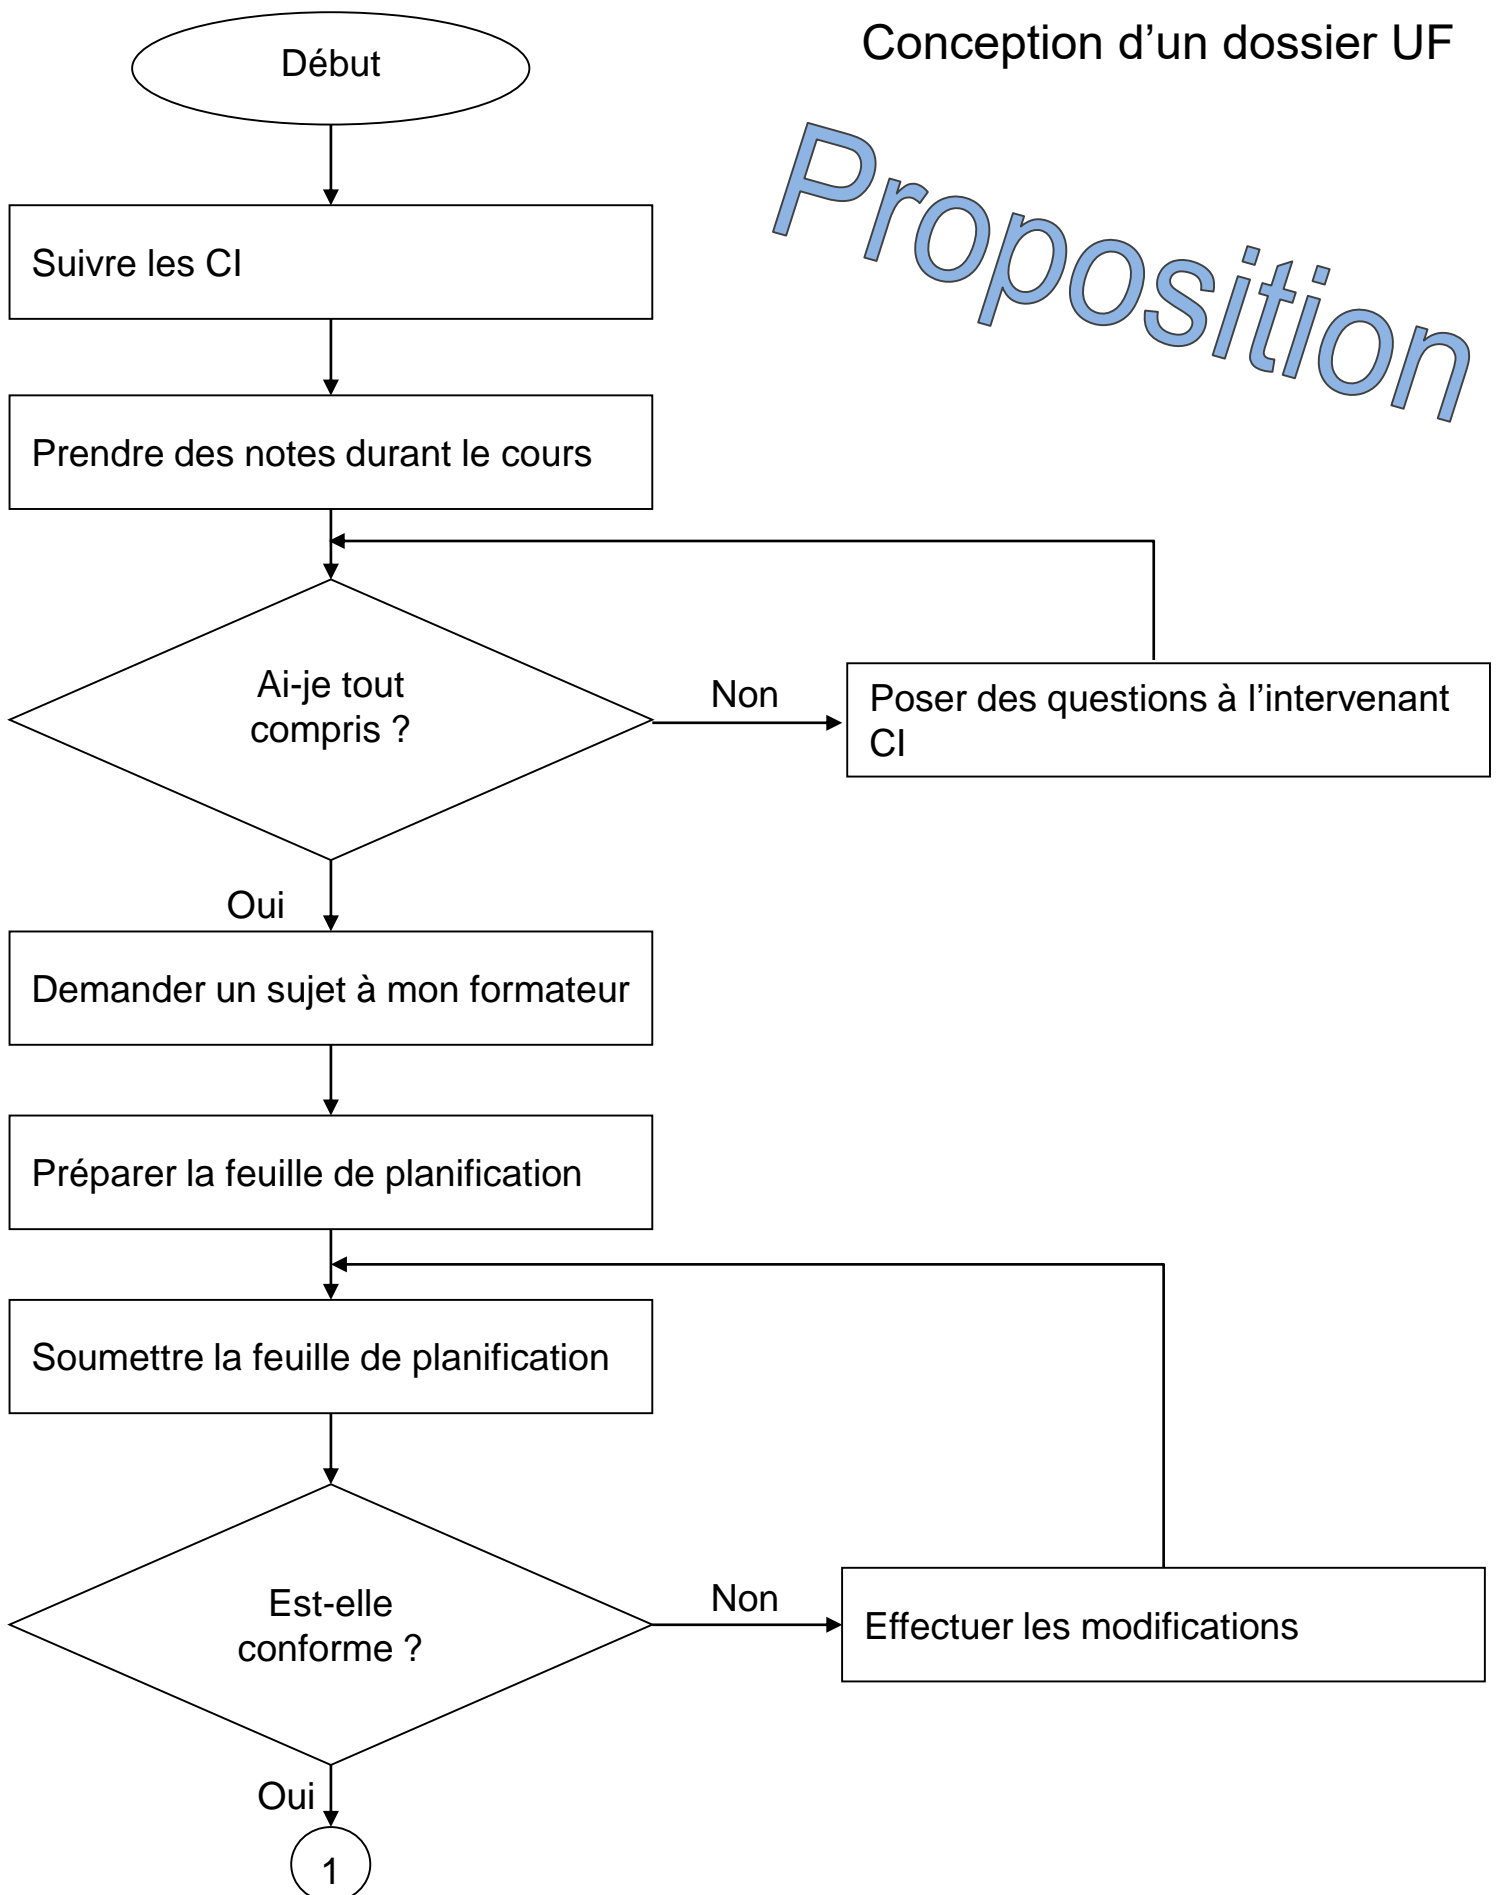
Conception d’un dossier UF

Proposition

Début

Suivre les CI

Prendre des notes durant le cours

Ai-je tout compris ?

Non

Poser des questions à l’intervenant CI

Oui

Demander un sujet à mon formateur

Préparer la feuille de planification

Soumettre la feuille de planification

Est-elle conforme ?

Non

Effectuer les modifications

Oui

1